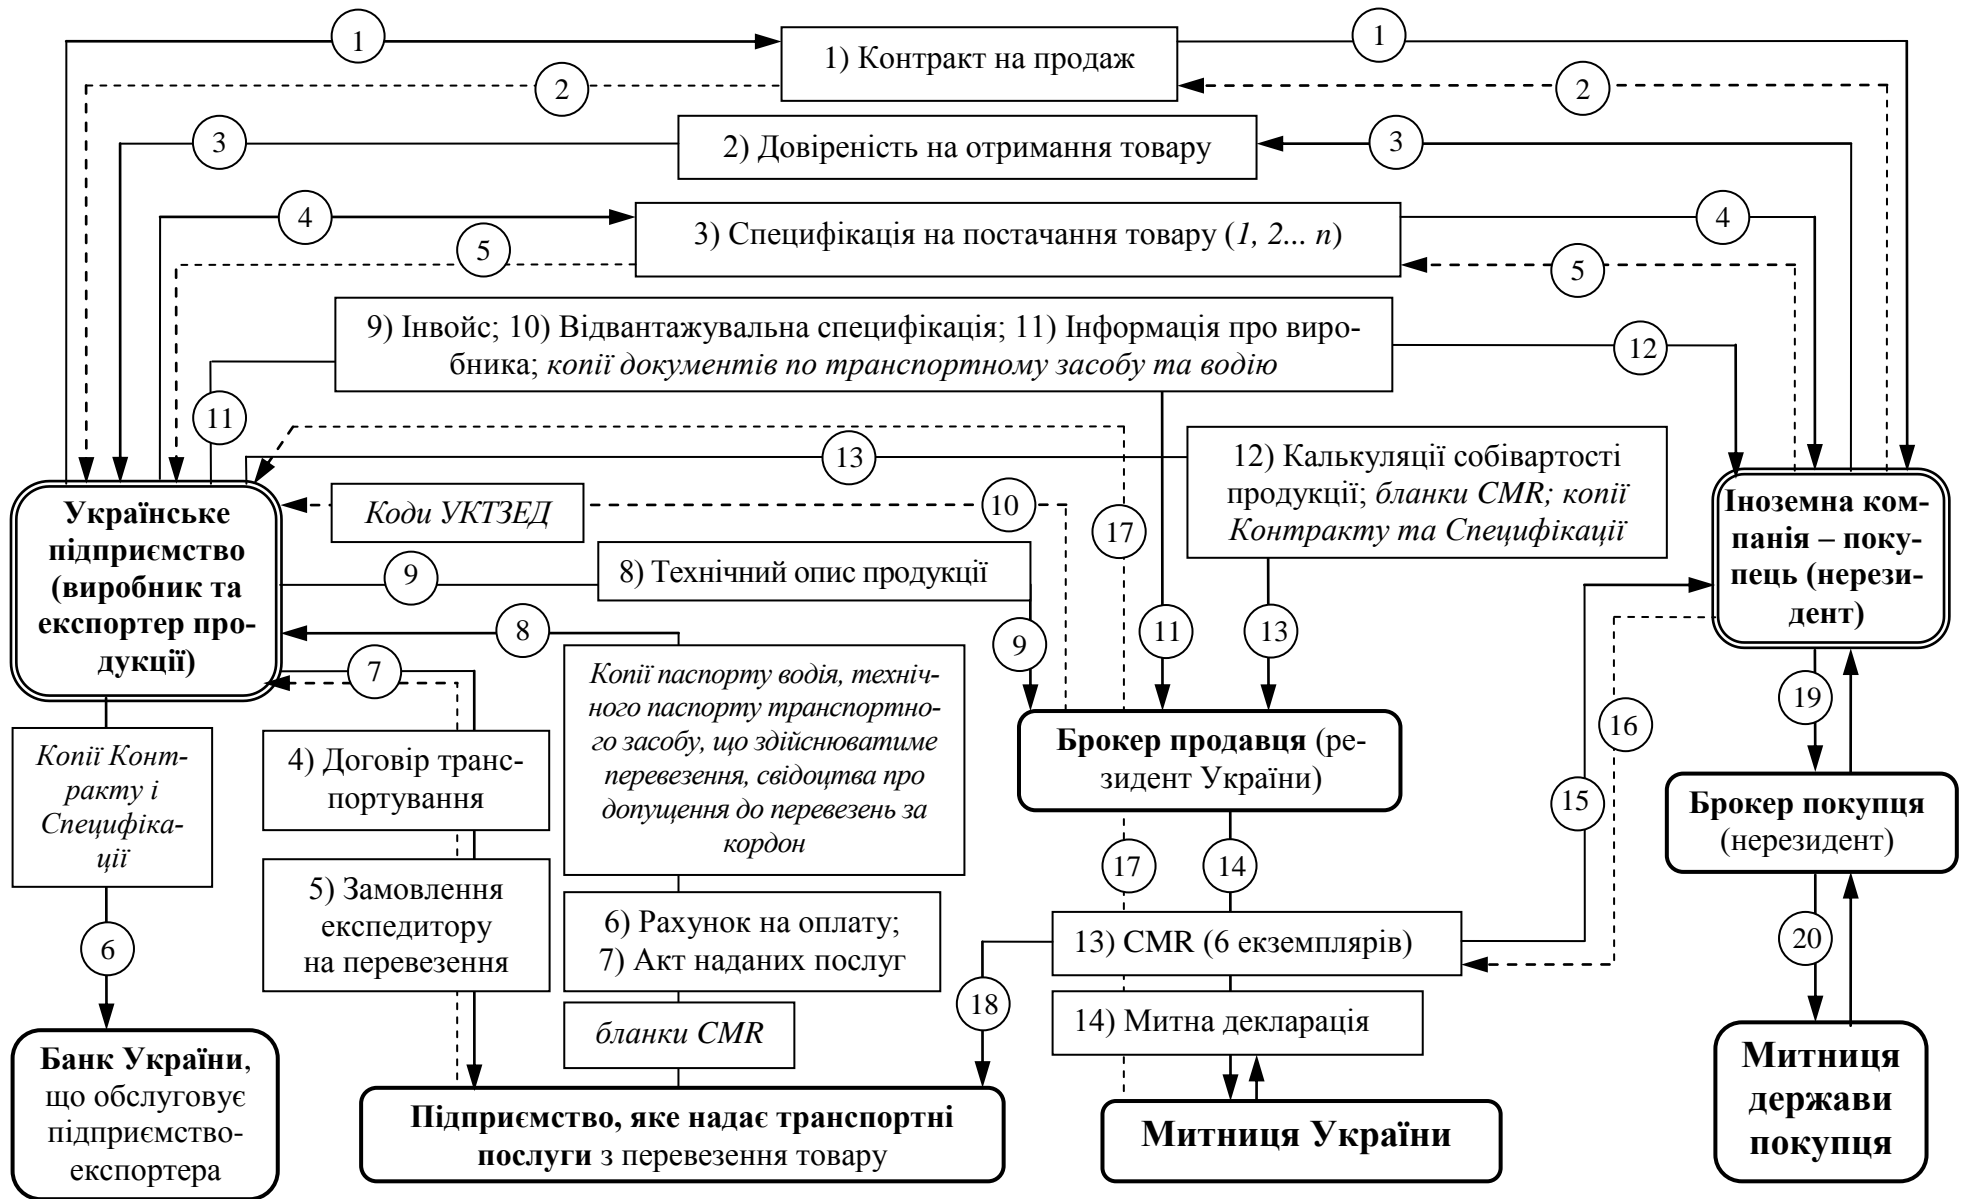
1
1) Контракт на продаж
1
2
2
3
2) Довіреність на отримання товару
3
4
3) Специфікація на постачання товару (*1, 2... n*)
4
5
5
9) Інвойс; 10) Відвантажувальна специфікація; 11) Інформація про виробника; *копії документів по транспортному засобу та водію*
12
11
13
12) Калькуляції собівартості продукції; *бланки CMR; копії Контракту та Специфікації*
Українське підприємство (виробник та експортер продукції)
*Коди УКТЗЕД*
10
17
Іноземна компанія – покупець (нерезидент)
9
8) Технічний опис продукції
8
9
11
13
7
*Копії паспорту водія, технічного паспорту транспортного засобу, що здійснюватиме перевезення, свідоцтва про допущення до перевезень за кордон*
Брокер продавця (резидент України)
19
16
*Копії Контракту і Специфікації*
4) Договір транспортування
15
Брокер покупця (нерезидент)
17
14
5) Замовлення експедитору на перевезення
6) Рахунок на оплату; 7) Акт наданих послуг
6
13) CMR (6 екземплярів)
20
18
*бланки CMR*
14) Митна декларація
Банк України, що обслуговує підприємство-експортера
Підприємство, яке надає транспортні послуги з перевезення товару
Митниця України
Митниця держави покупця